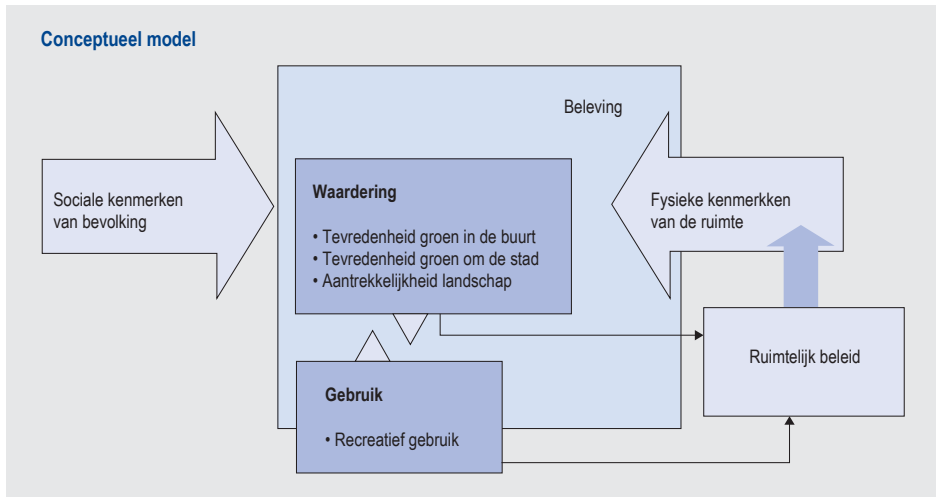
Conceptueel model

Beleving

Sociale kenmerken van bevolking

Waardering

• Tevredenheid groen in de buurt
• Tevredenheid groen om de stad
• Aantrekkelijkheid landschap

Fysieke kenmerkken van de ruimte

Ruimtelijk beleid

Gebruik

• Recreatief gebruik